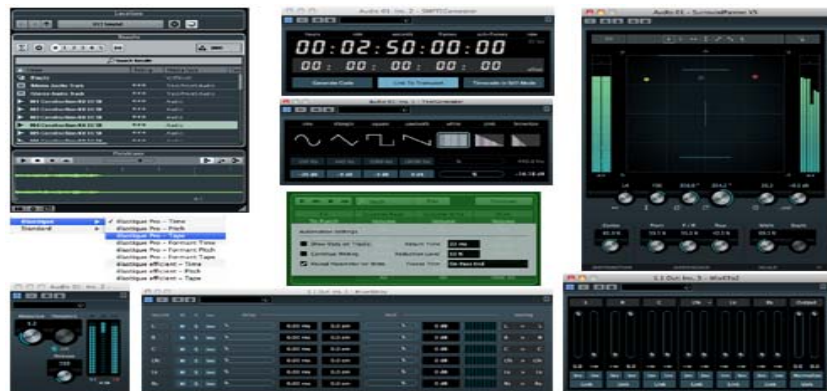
Locations

Results

Search Results

Audio 01 Ins. 2 - SMPTEGenerator

00:02:50:00:00

00:00:00:00:00

Generate Code

Link To Transport

Timecode in BPI Mode

Audio 01 - SurroundPanner V5

Audio 01 Ins. 1 - TestGenerator

élastique Pro - Time

élastique Pro - Pitch

élastique Pro - Tape

élastique Pro - Formant Time

élastique Pro - Formant Pitch

élastique Pro - Formant Tape

élastique efficient - Time

élastique efficient - Pitch

élastique efficient - Tape

Standard

Automation Settings

Show Data on Tracks

Continue Writing

Reveal Parameter on Write

Audio 01 Ins. 2

1.1 Out Ins. 1 - MixDelay

1.1 Out Ins. 3 - MixConvert

Output